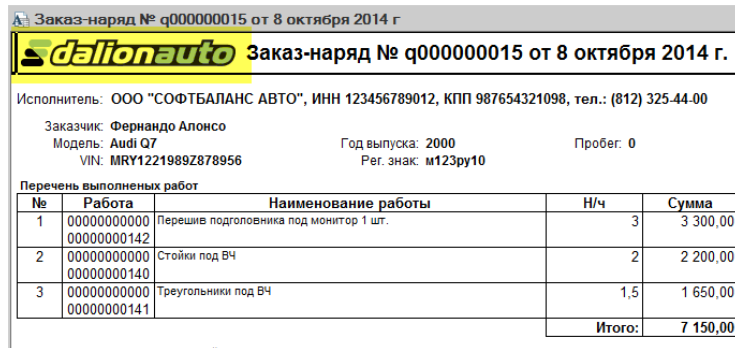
Заказ-наряд № q000000015 от 8 октября 2014 г

dalionauto Заказ-наряд № q000000015 от 8 октября 2014 г.

Исполнитель: ООО "СОФТБАЛАНС АВТО", ИНН 123456789012, КПП 987654321098, тел.: (812) 325-44-00

Заказчик: Фернандо Алонсо
Модель: Audi Q7
VIN: MRY1221989Z878956
Год выпуска: 2000
Рег. знак: м123ру10
Пробег: 0

Перечень выполненых работ

| № | Работа | Наименование работы | Н/ч | Сумма |
|---|---|---|---|---|
| 1 | 00000000000 00000000142 | Перешив подголовника под монитор 1 шт. | 3 | 3 300,00 |
| 2 | 00000000000 00000000140 | Стойки под ВЧ | 2 | 2 200,00 |
| 3 | 00000000000 00000000141 | Треугольники под ВЧ | 1,5 | 1 650,00 |
| | | | Итого: | 7 150,00 |